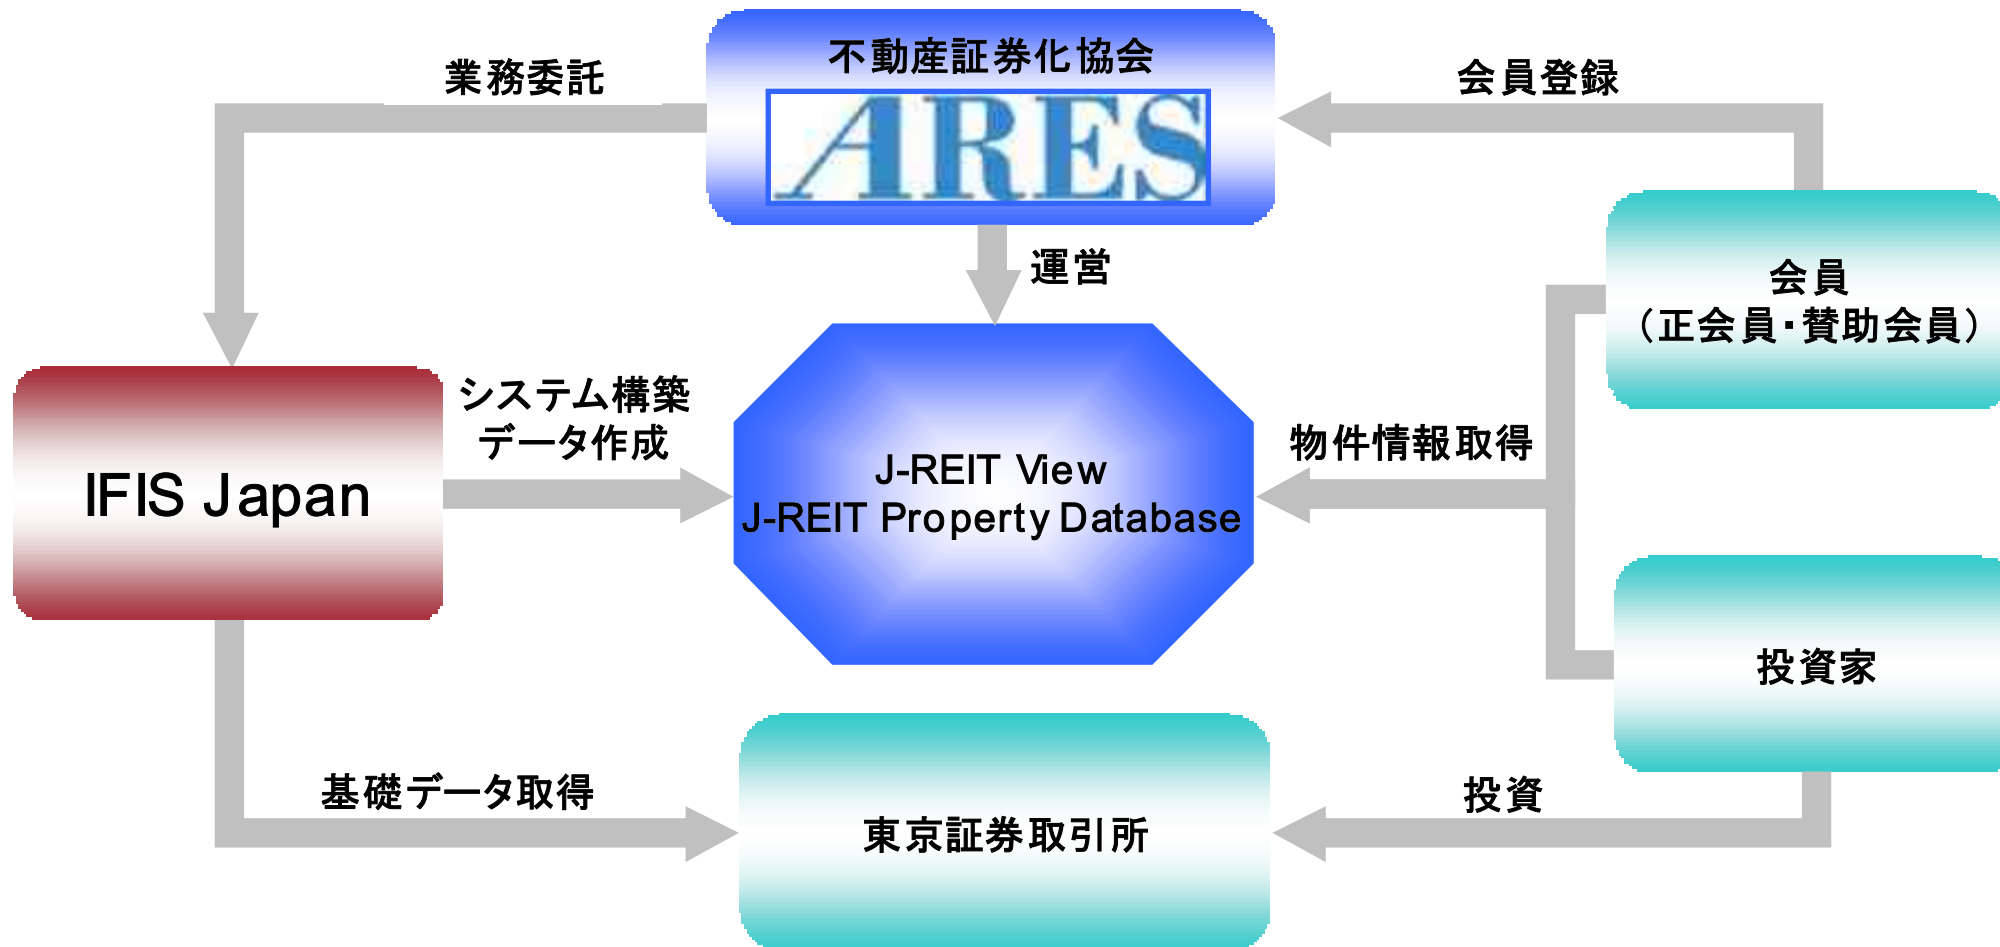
不動産証券化協会
ARES

業務委託

会員登録

運営

会員
（正会員・賛助会員）

IFIS Japan

システム構築
データ作成

J-REIT View
J-REIT Property Database

物件情報取得

投資家

基礎データ取得

東京証券取引所

投資